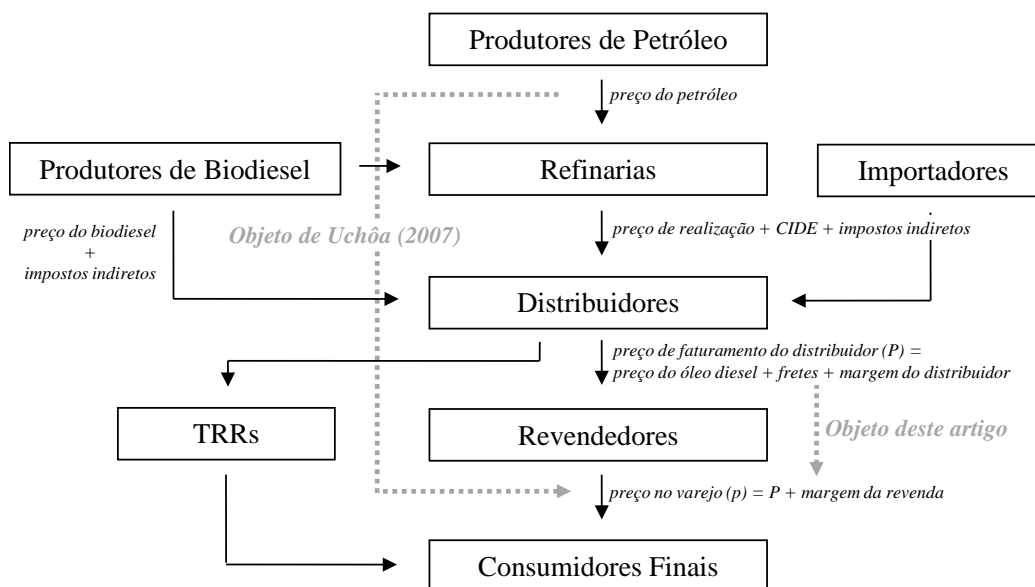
Produtores de Petróleo

preço do petróleo

Produtores de Biodiesel

Refinarias

Importadores

preço do biodiesel + impostos indiretos

Objeto de Uchôa (2007)

preço de realização + CIDE + impostos indiretos

Distribuidores

preço de faturamento do distribuidor (P) = preço do óleo diesel + fretes + margem do distribuidor

TRRs

Revendedores

Objeto deste artigo

preço no varejo (p) = P + margem da revenda

Consumidores Finais